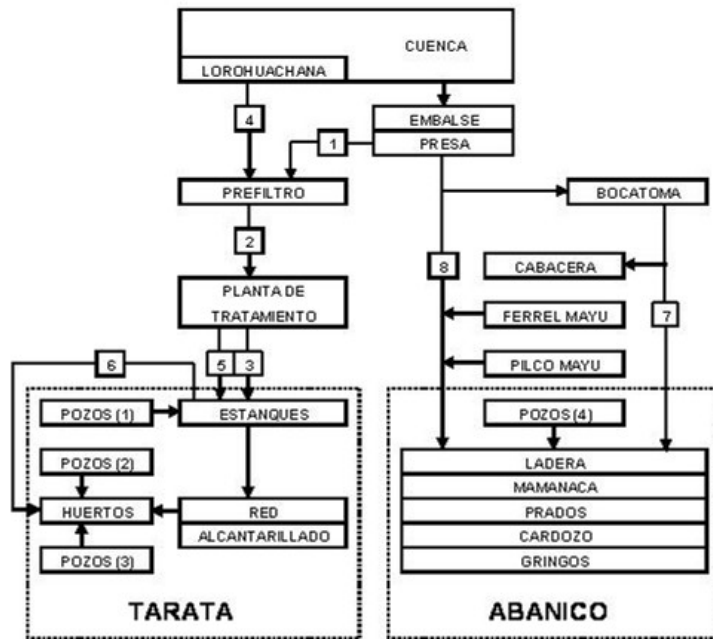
CUENCA
LOROHUACHANA
4
EMBALSE
PRESA
1
PREFILTRO
BOCATOMA
2
8
CABACERA
PLANTA DE TRATAMIENTO
FERREL MAYU
7
6
5
3
PILCO MAYU
POZOS (1)
ESTANQUES
POZOS (4)
POZOS (2)
LADERA
MAMANACA
HUERTOS
RED
PRADOS
ALCANTARILLADO
CARDOZO
POZOS (3)
GRINGOS
TARATA
ABANICO